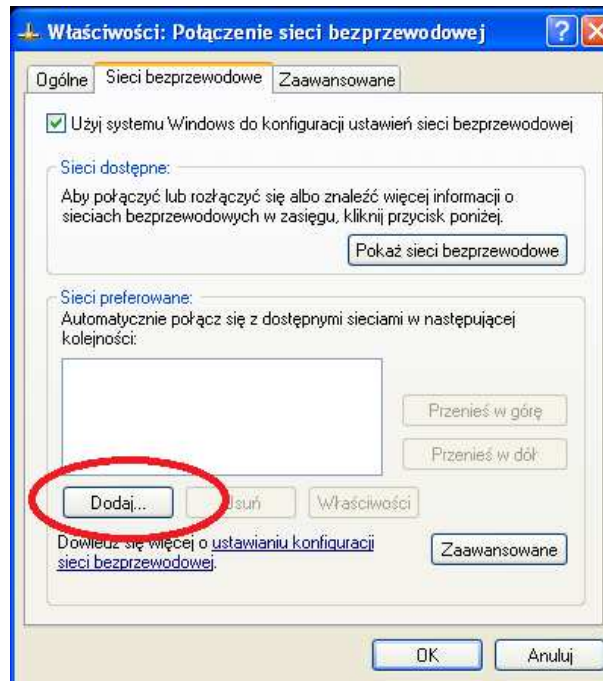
Właściwości: Połączenie sieci bezprzewodowej

Ogólne | Sieci bezprzewodowe | Zaawansowane

Użyj systemu Windows do konfiguracji ustawień sieci bezprzewodowej

Sieci dostępne:
Aby połączyć lub rozłączyć się albo znaleźć więcej informacji o sieciach bezprzewodowych w zasięgu, kliknij przycisk poniżej.

Pokaż sieci bezprzewodowe

Sieci preferowane:
Automatycznie połącz się z dostępnymi sieciami w następującej kolejności:

Przenieś w górę

Przenieś w dół

Dodaj... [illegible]suń Właściwości

Dowiedz się więcej o ustawianiu konfiguracji sieci bezprzewodowej.

Zaawansowane

OK Anuluj